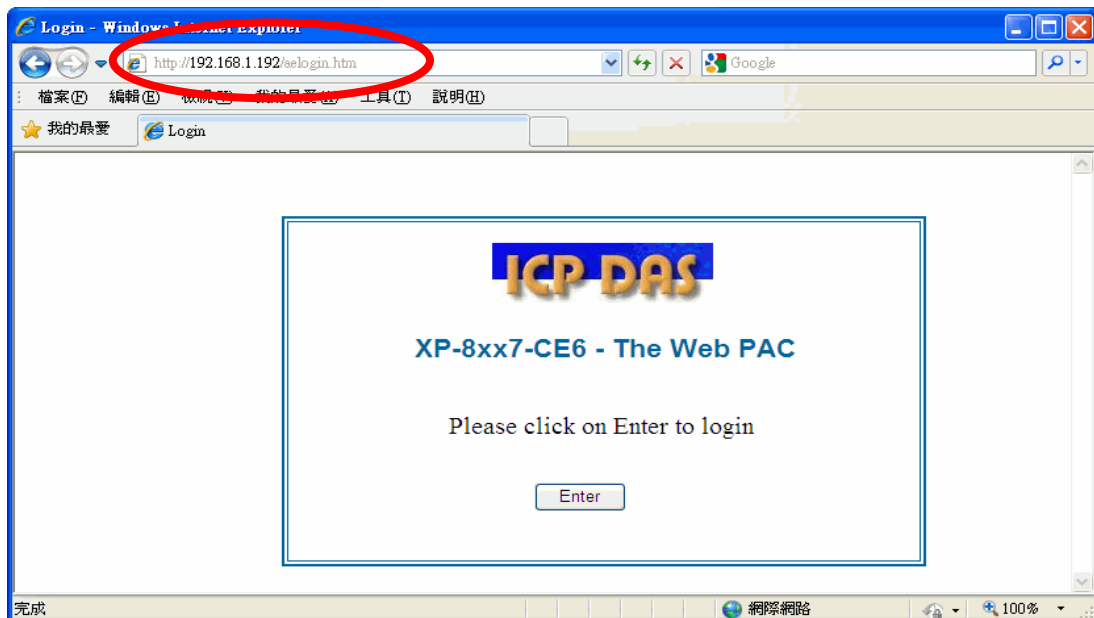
Login - Windows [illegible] Explorer

http://192.168.1.192/aelogin.htm

Google

檔案(F) 編輯(E) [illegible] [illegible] 工具(T) 說明(H)

我的最愛

Login

ICP DAS

XP-8xx7-CE6 - The Web PAC

Please click on Enter to login

Enter

完成

網際網路

100%